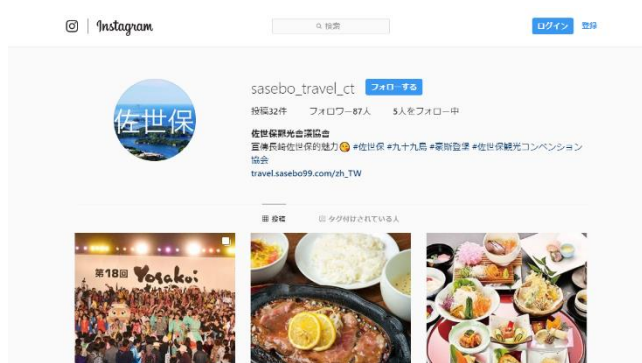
Instagram

検索

ログイン 登録

佐世保

sasebo_travel_ct フォローする

投稿32件 フォロワー87人 5人をフォロー中

佐世保観光会議協會

宣傳長崎佐世保的魅力😊 #佐世保 #九十九島 #豪斯登堡 #佐世保観光コンベンション協会

travel.sasebo99.com/zh_TW

投稿 タグ付けされている人

第18回 Yosakoi